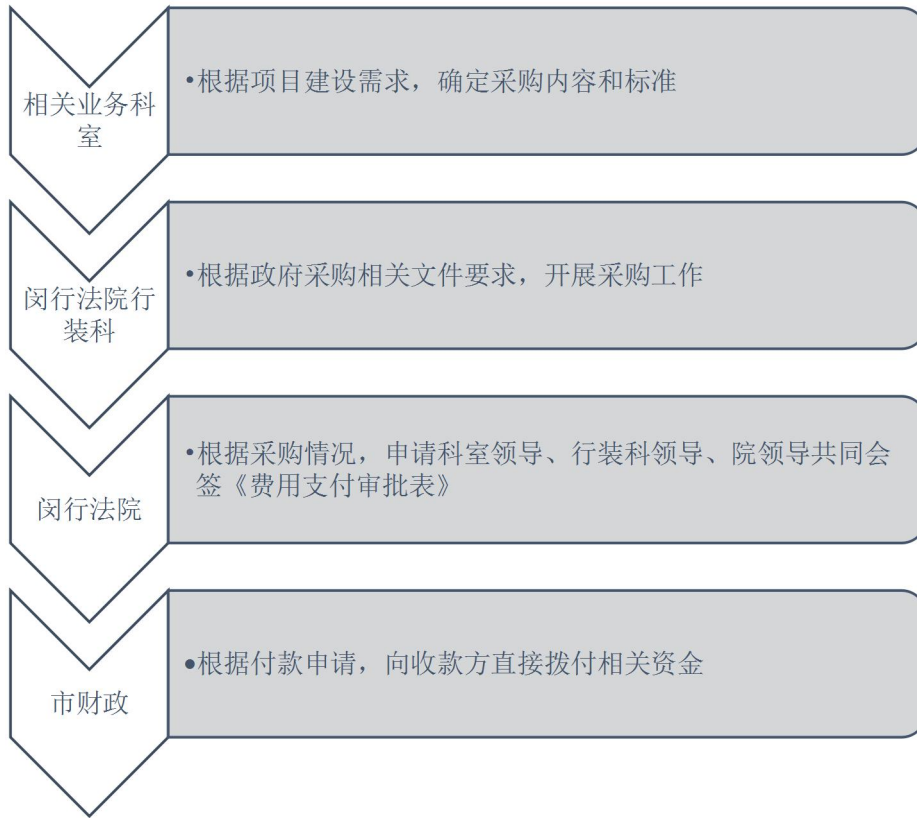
相关业务科室

•根据项目建设需求，确定采购内容和标准

闵行法院行装科

•根据政府采购相关文件要求，开展采购工作

闵行法院

•根据采购情况，申请科室领导、行装科领导、院领导共同会签《费用支付审批表》

市财政

•根据付款申请，向收款方直接拨付相关资金